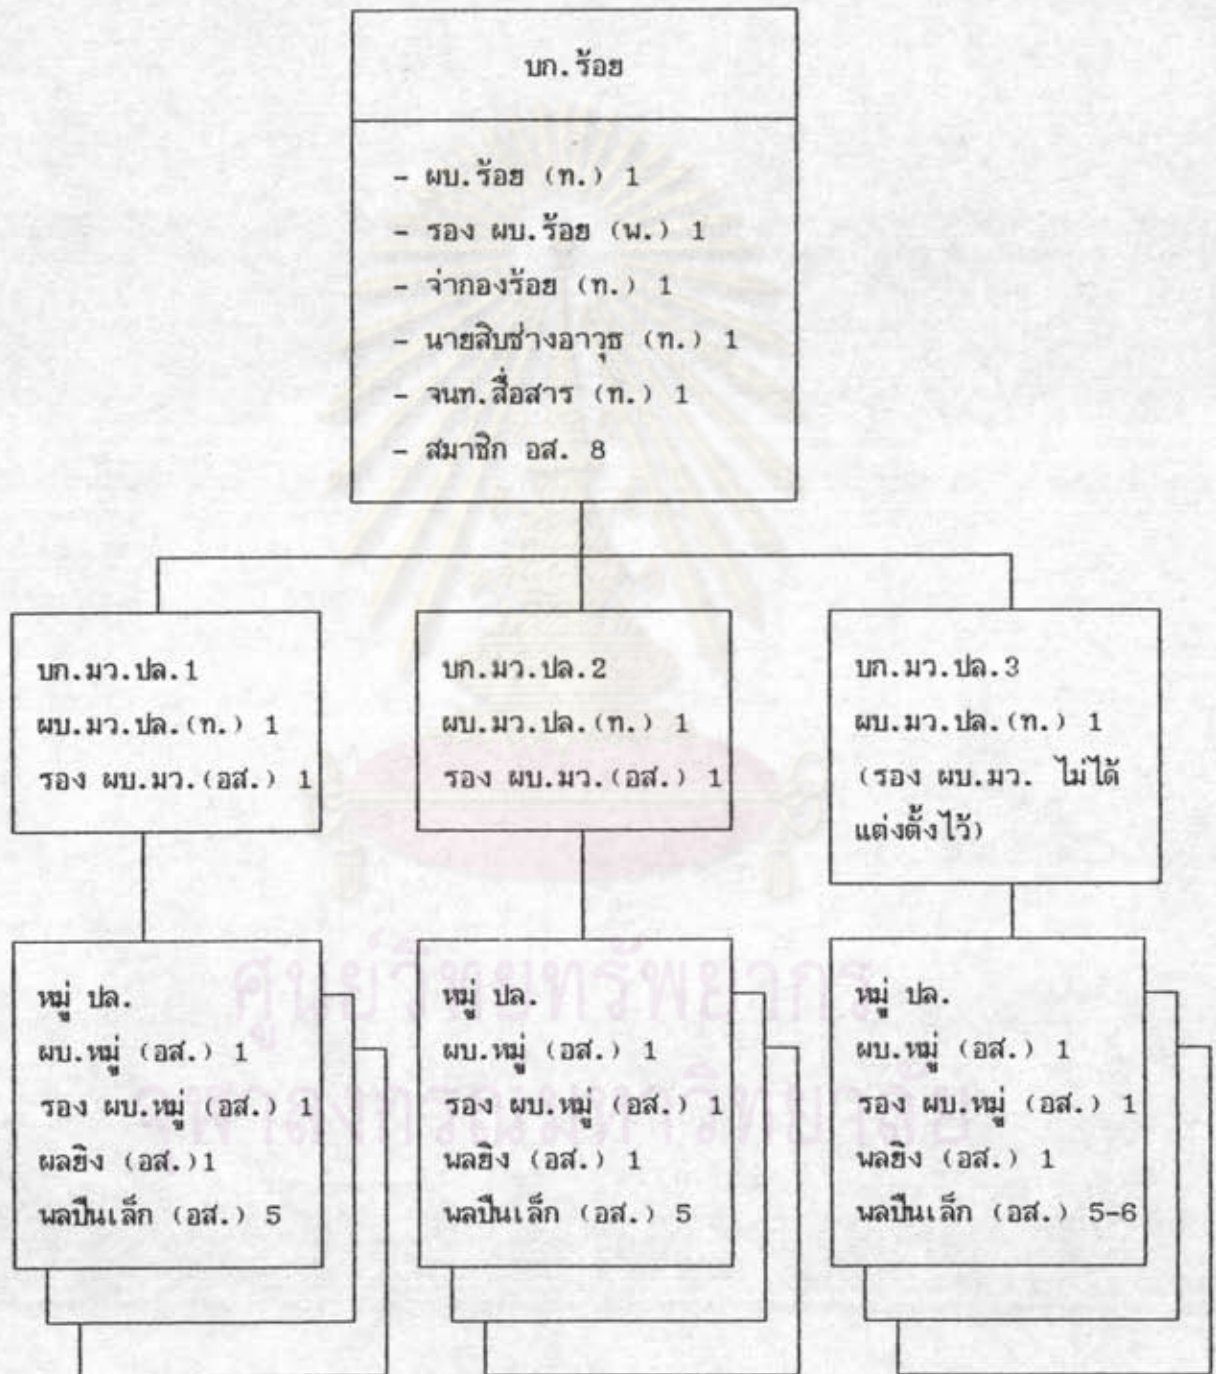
บก.ร้อย

- ผบ.ร้อย (ท.) 1
- รอง ผบ.ร้อย (พ.) 1
- จ่ากองร้อย (ท.) 1
- นายสิบช่างอาวุธ (ท.) 1
- จนท.สื่อสาร (ท.) 1
- สมาชิก อส. 8

บก.มว.ปล.1
ผบ.มว.ปล.(ท.) 1
รอง ผบ.มว.(อส.) 1

บก.มว.ปล.2
ผบ.มว.ปล.(ท.) 1
รอง ผบ.มว.(อส.) 1

บก.มว.ปล.3
ผบ.มว.ปล.(ท.) 1
(รอง ผบ.มว. ไม่ได้แต่งตั้งไว้)

หมู่ ปล.
ผบ.หมู่ (อส.) 1
รอง ผบ.หมู่ (อส.) 1
ผลยิง (อส.)1
พลปืนเล็ก (อส.) 5

หมู่ ปล.
ผบ.หมู่ (อส.) 1
รอง ผบ.หมู่ (อส.) 1
พลยิง (อส.) 1
พลปืนเล็ก (อส.) 5

หมู่ ปล.
ผบ.หมู่ (อส.) 1
รอง ผบ.หมู่ (อส.) 1
พลยิง (อส.) 1
พลปืนเล็ก (อส.) 5-6